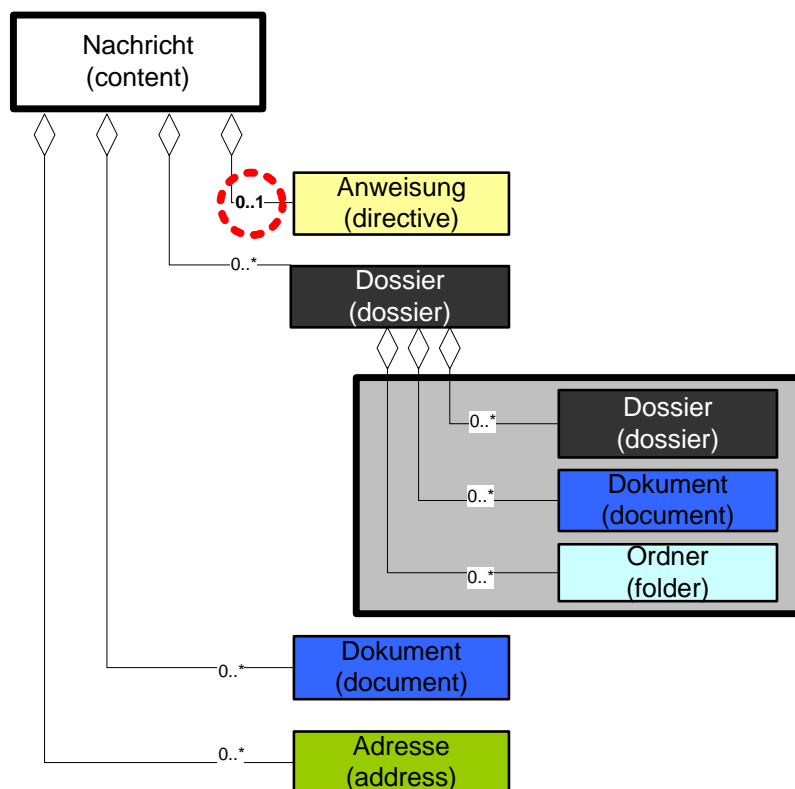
Nachricht
(content)

0..1

Anweisung
(directive)

0..*

Dossier
(dossier)

0..*

Dossier
(dossier)

0..*

Dokument
(document)

0..*

Ordner
(folder)

0..*

Dokument
(document)

0..*

Adresse
(address)